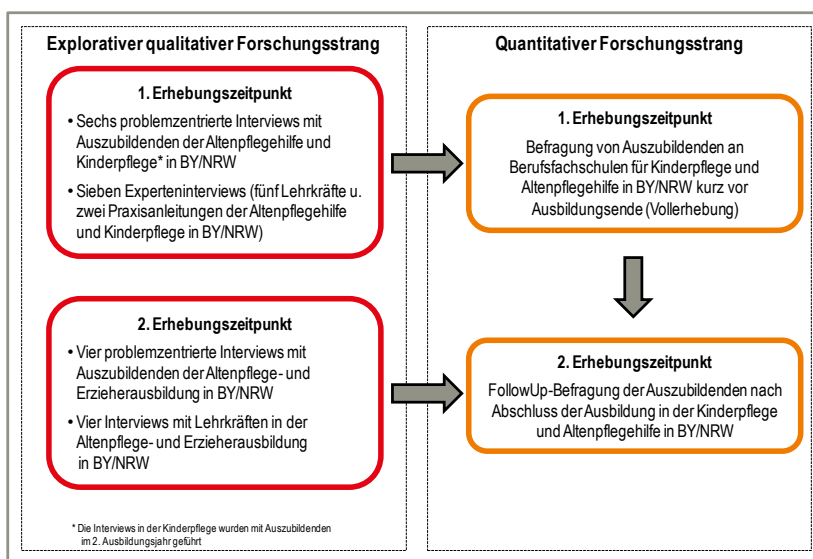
Explorativer qualitativer Forschungsstrang

1. Erhebungszeitpunkt

• Sechs problemzentrierte Interviews mit Auszubildenden der Altenpflegehilfe und Kinderpflege* in BY/NRW

• Sieben Experteninterviews (fünf Lehrkräfte u. zwei Praxisanleitungen der Altenpflegehilfe und Kinderpflege in BY/NRW)

2. Erhebungszeitpunkt

• Vier problemzentrierte Interviews mit Auszubildenden der Altenpflege- und Erzieherausbildung in BY/NRW

• Vier Interviews mit Lehrkräften in der Altenpflege- und Erzieherausbildung in BY/NRW

* Die Interviews in der Kinderpflege wurden mit Auszubildenden im 2. Ausbildungsjahr geführt

Quantitativer Forschungsstrang

1. Erhebungszeitpunkt

Befragung von Auszubildenden an Berufsfachschulen für Kinderpflege und Altenpflegehilfe in BY/NRW kurz vor Ausbildungsende (Vollerhebung)

2. Erhebungszeitpunkt

FollowUp-Befragung der Auszubildenden nach Abschluss der Ausbildung in der Kinderpflege und Altenpflegehilfe in BY/NRW